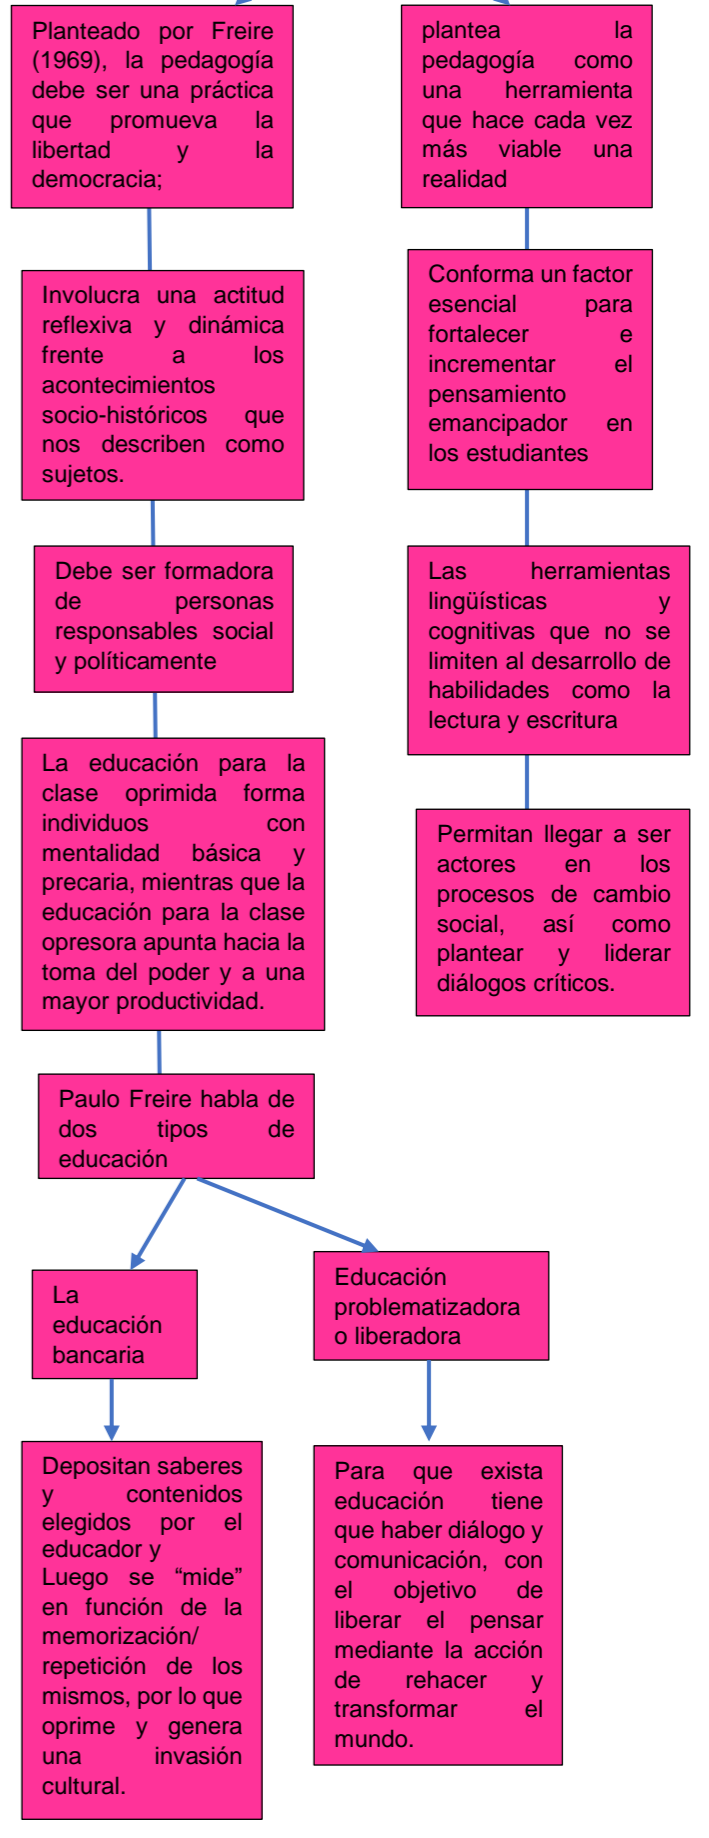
Planteado por Freire (1969), la pedagogía debe ser una práctica que promueva la libertad y la democracia;

Involucra una actitud reflexiva y dinámica frente a los acontecimientos socio-históricos que nos describen como sujetos.

Debe ser formadora de personas responsables social y políticamente

La educación para la clase oprimida forma individuos con mentalidad básica y precaria, mientras que la educación para la clase opresora apunta hacia la toma del poder y a una mayor productividad.

Paulo Freire habla de dos tipos de educación

La educación bancaria

Depositan saberes y contenidos elegidos por el educador y Luego se "mide" en función de la memorización/ repetición de los mismos, por lo que oprime y genera una invasión cultural.

Educación problematizadora o liberadora

Para que exista educación tiene que haber diálogo y comunicación, con el objetivo de liberar el pensar mediante la acción de rehacer y transformar el mundo.

plantea la pedagogía como una herramienta que hace cada vez más viable una realidad

Conforma un factor esencial para fortalecer e incrementar el pensamiento emancipador en los estudiantes

Las herramientas lingüísticas y cognitivas que no se limiten al desarrollo de habilidades como la lectura y escritura

Permitan llegar a ser actores en los procesos de cambio social, así como plantear y liderar diálogos críticos.